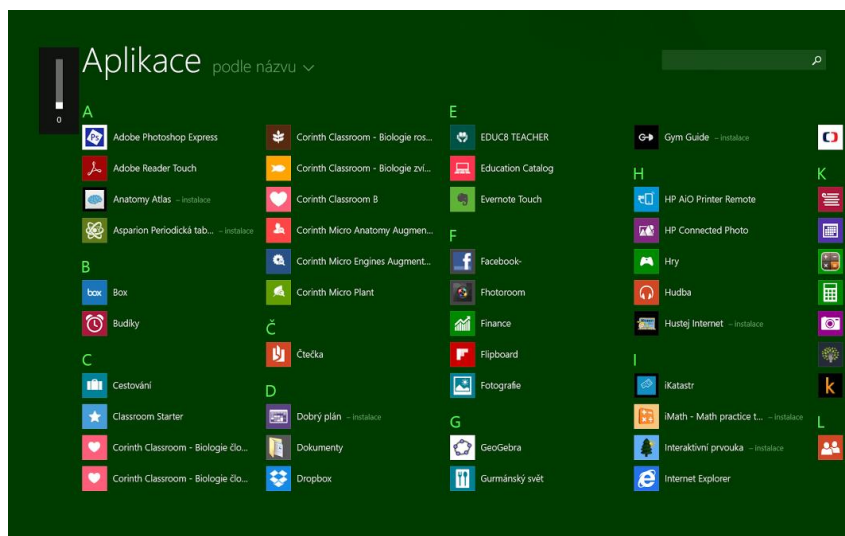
0

Aplikace podle názvu

A
Adobe Photoshop Express
Adobe Reader Touch
Anatomy Atlas – instalace
Asparion Periodická tab... – instalace

B
Box
Budíky

C
Cestování
Classroom Starter
Corinth Classroom - Biologie člo...
Corinth Classroom - Biologie člo...
Corinth Classroom - Biologie ros...
Corinth Classroom - Biologie zví...
Corinth Classroom B
Corinth Micro Anatomy Augmen...
Corinth Micro Engines Augment...
Corinth Micro Plant

Č
Čtečka

D
Dobrý plán – instalace
Dokumenty
Dropbox

E
EDUC8 TEACHER
Education Catalog
Evernote Touch

F
Facebook·
Fhotoroom
Finance
Flipboard
Fotografie

G
GeoGebra
Gurmánský svět
Gym Guide – instalace

H
HP AiO Printer Remote
HP Connected Photo
Hry
Hudba
Hustej Internet – instalace

I
iKatastr
iMath - Math practice t... – instalace
Interaktivní prvouka – instalace
Internet Explorer

K

L